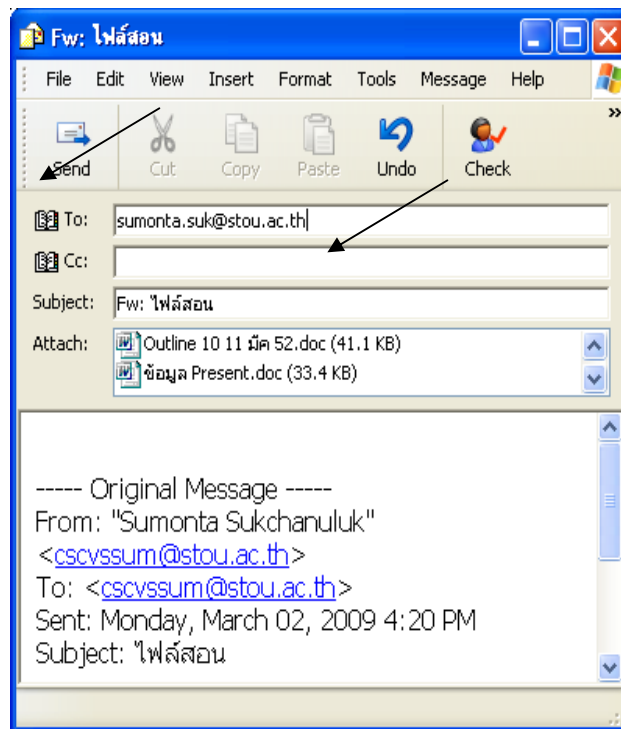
Fw: ไฟล์สอน

File Edit View Insert Format Tools Message Help

Send Cut Copy Paste Undo Check

To: sumonta.suk@stou.ac.th

Cc:

Subject: Fw: ไฟล์สอน

Attach: Outline 10 11 มีค 52.doc (41.1 KB)
ข้อมูล Present.doc (33.4 KB)

----- Original Message -----
From: "Sumonta Sukchanuluk" <cscvssum@stou.ac.th>
To: <cscvssum@stou.ac.th>
Sent: Monday, March 02, 2009 4:20 PM
Subject: ไฟล์สอน